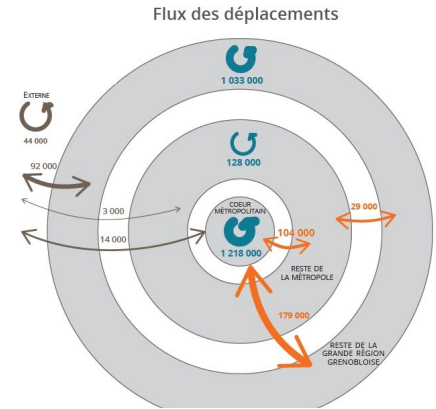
Flux des déplacements

1 033 000

EXTERNE

44 000

128 000

92 000

3 000

29 000

COEUR MÉTROPOLITAIN

14 000

104 000

1 218 000

RESTE DE LA MÉTROPOLE

179 000

RESTE DE LA GRANDE RÉGION GRENOBLOISE